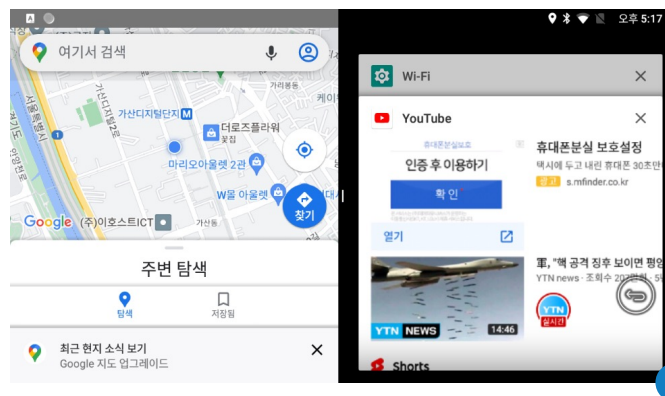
여기서 검색

가산디지털단지

더로드플라워

마리오아울렛 2관

W몰 아울렛

Google (주)이호스트ICT

찾기

주변 탐색

탐색 저장됨

최근 현지 소식 보기
Google 지도 업그레이드

오후 5:17

Wi-Fi

YouTube

인증 후 이용하기

확인

휴대폰분실 보호설정
택시에 두고 내린 휴대폰 30초만

광고 s.mfinder.co.kr

열기

軍, "핵 공격 징후 보이면 평양

YTN news · 조회수 20

YTN NEWS 14:46

YTN 실시간

Shorts